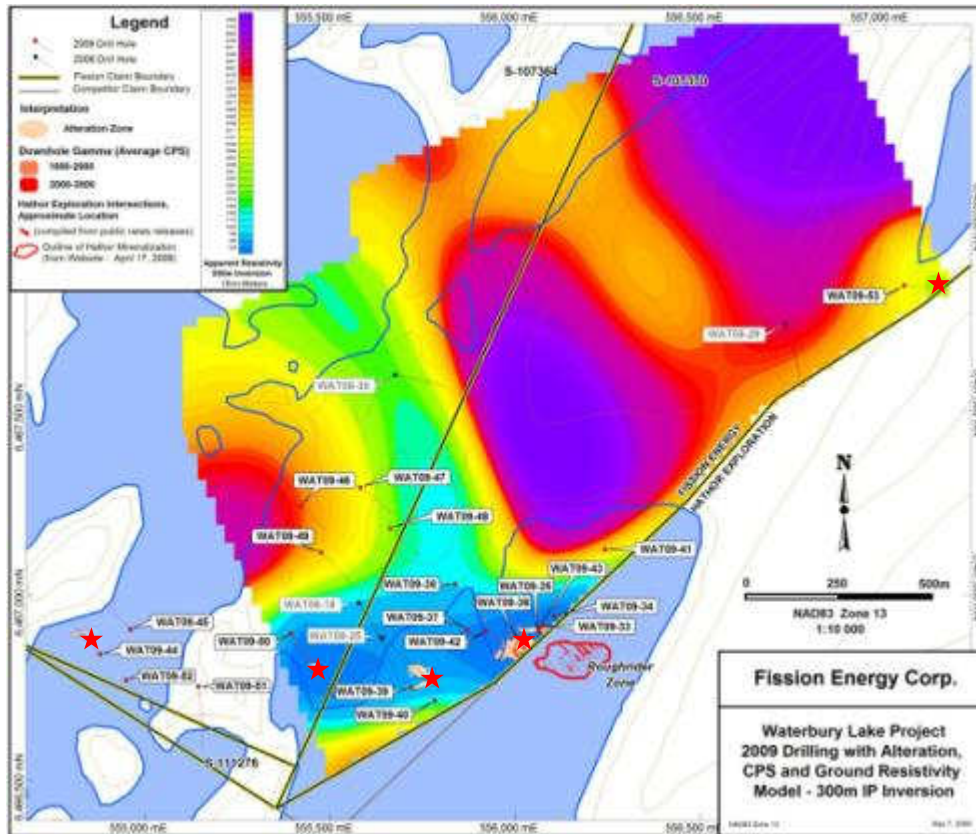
Legend

2009 Drill Hole
2008 Drill Hole
Fission Claim Boundary
Competitor Claim Boundary

Interpretation
Alteration Zone

Downhole Gamma (Average CPS)
1000-2000
2000-3000

Hathor Exploration Intersections, Approximate Location
(compiled from public news releases)
Outline of Hathor Mineralization (from Website - April 17, 2009)

Apparent Resistivity 300m Inversion (Ohm-Meters)

555,500 mE
556,000 mE
556,500 mE
557,000 mE

S-107364
S-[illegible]

WAT09-53
WAT09-29
WAT09-28
WAT09-46
WAT09-47
WAT09-48
WAT09-49
WAT09-41
WAT09-43
WAT09-36
WAT09-26
WAT09-38
WAT09-36
WAT09-34
WAT09-37
WAT09-33
WAT09-45
WAT09-50
WAT09-25
WAT09-42
WAT09-44
WAT09-52
WAT09-51
WAT09-39
WAT09-40

Roughrider Zone

FISSION ENERGY
HATHOR EXPLORATION

6,467,500 mN
6,467,000 mN
6,466,500 mN

S-111276

N

0 250 500m
NAD83 Zone 13
1:10 000

Fission Energy Corp.

Waterbury Lake Project
2009 Drilling with Alteration, CPS and Ground Resistivity Model - 300m IP Inversion

555,000 mE
555,500 mE
556,000 mE
556,500 mE